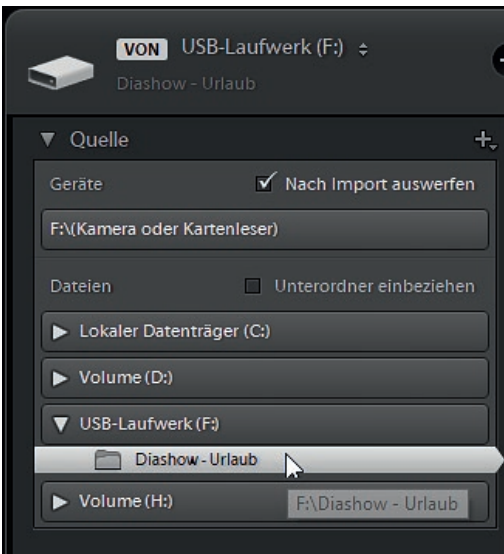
VON USB-Laufwerk (F:) ÷
Diashow - Urlaub

▼ Quelle +

Geräte ✓ Nach Import auswerfen

F:\(Kamera oder Kartenleser)

Dateien Unterordner einbeziehen

▶ Lokaler Datenträger (C:)

▶ Volume (D:)

▼ USB-Laufwerk (F:)

Diashow - Urlaub

▶ Volume (H:)

F:\Diashow - Urlaub